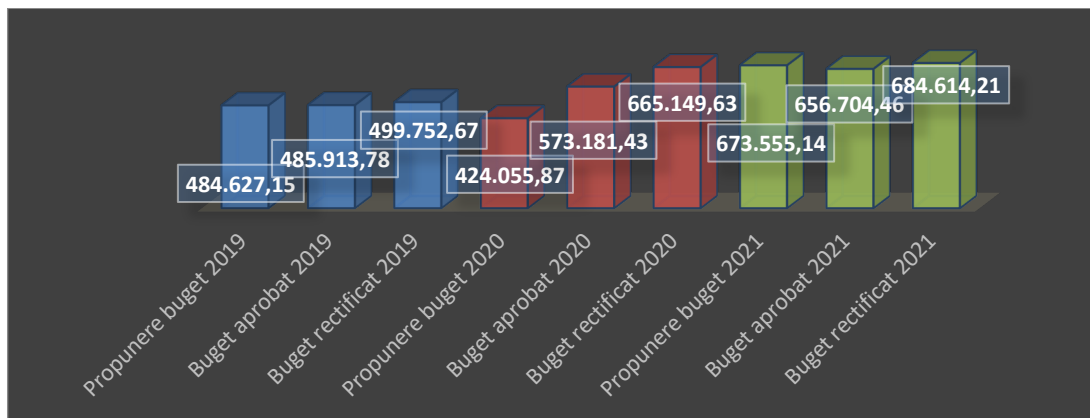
484.627,15
485.913,78
499.752,67
424.055,87
573.181,43
665.149,63
673.555,14
656.704,46
684.614,21

Propunere buget 2019
Buget aprobat 2019
Buget rectificat 2019
Propunere buget 2020
Buget aprobat 2020
Buget rectificat 2020
Propunere buget 2021
Buget aprobat 2021
Buget rectificat 2021